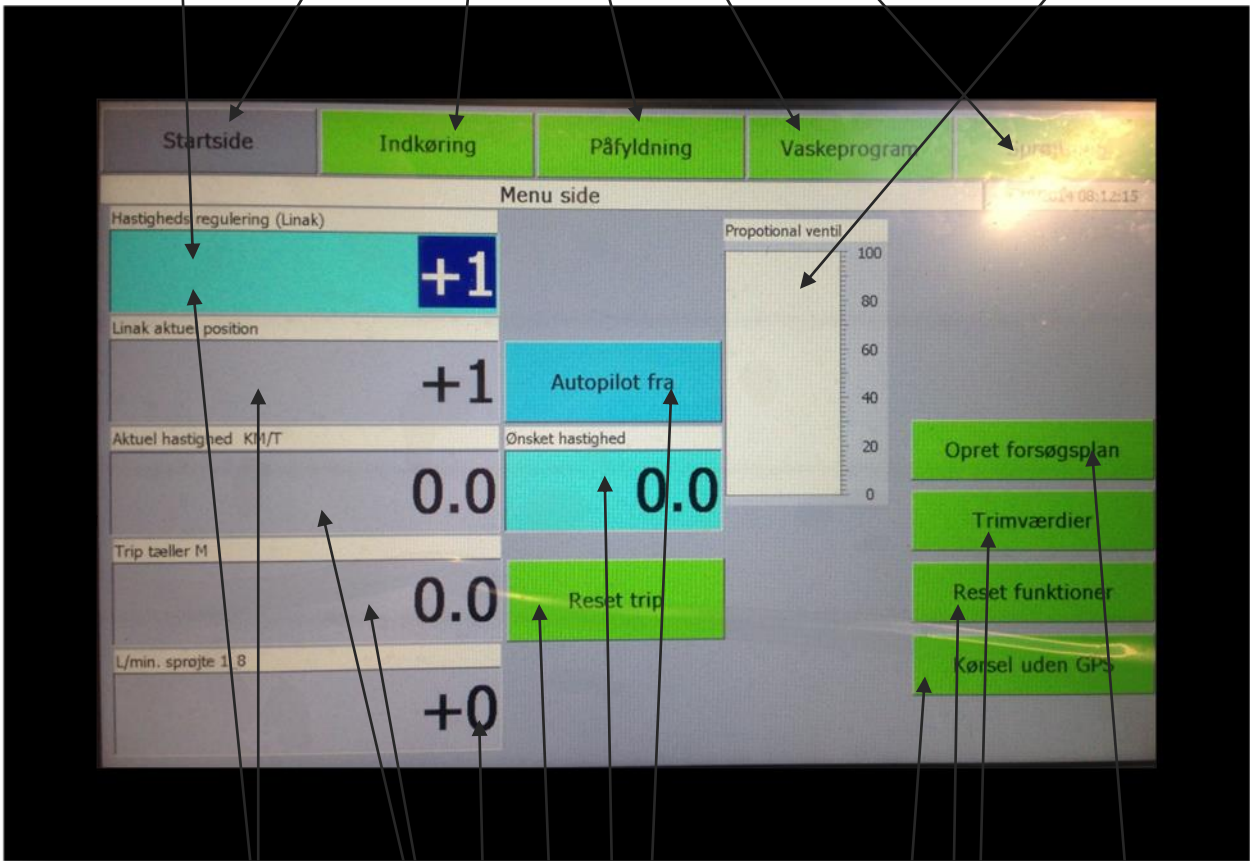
Startside
Indkøring
Påfyldning
Vaskeprogram
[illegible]

Menu side
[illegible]2014 08:12:15

Hastigheds regulering (Linak)
+1

Linak aktuel position
+1

Aktuel hastighed KM/T
0.0

Trip tæller M
0.0

L/min. sprøjte 1 8
+0

Autopilot fra

Ønsket hastighed
0.0

Reset trip

Propotional ventil
100
80
60
40
20
0

Opret forsøgsplan
Trimværdier
Reset funktioner
Kørsel uden GPS